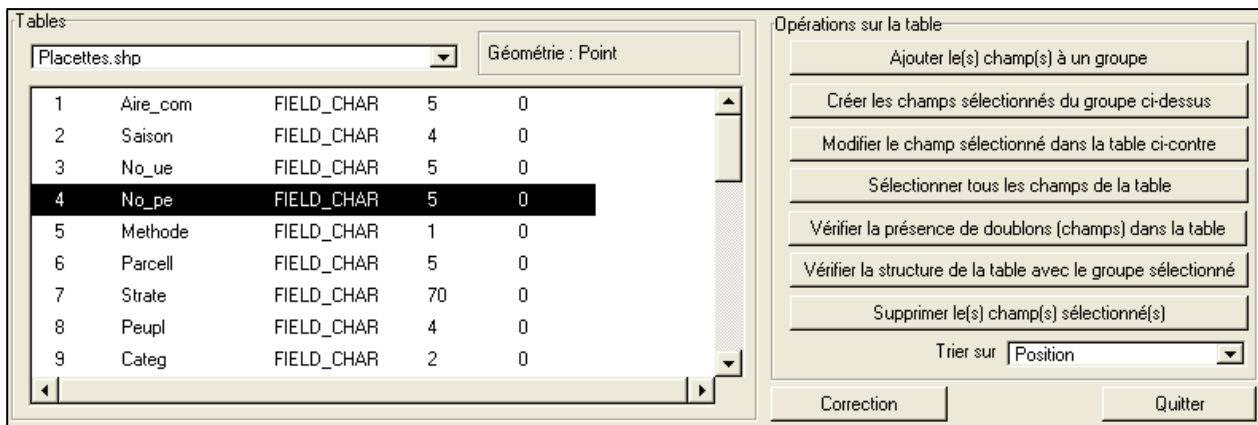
Tables

Placettes.shp

Géométrie : Point

| | | | | |
|---|---|---|---|---|
| 1 | Aire_com | FIELD_CHAR | 5 | 0 |
| 2 | Saison | FIELD_CHAR | 4 | 0 |
| 3 | No_ue | FIELD_CHAR | 5 | 0 |
| 4 | No_pe | FIELD_CHAR | 5 | 0 |
| 5 | Methode | FIELD_CHAR | 1 | 0 |
| 6 | Parcell | FIELD_CHAR | 5 | 0 |
| 7 | Strate | FIELD_CHAR | 70 | 0 |
| 8 | Peupl | FIELD_CHAR | 4 | 0 |
| 9 | Categ | FIELD_CHAR | 2 | 0 |

Opérations sur la table

Ajouter le(s) champ(s) à un groupe

Créer les champs sélectionnés du groupe ci-dessus

Modifier le champ sélectionné dans la table ci-contre

Sélectionner tous les champs de la table

Vérifier la présence de doublons (champs) dans la table

Vérifier la structure de la table avec le groupe sélectionné

Supprimer le(s) champ(s) sélectionné(s)

Trier sur Position

Correction

Quitter